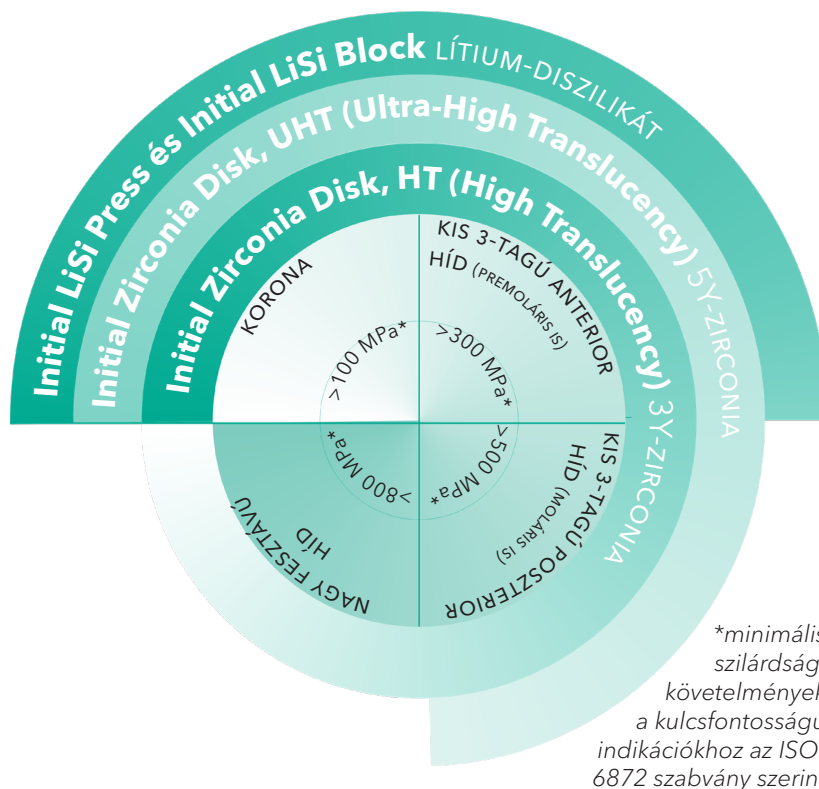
Initial LiSi Press és Initial LiSi Block LÍTIUM-DISZILIKÁT

Initial Zirconia Disk, UHT (Ultra-High Translucency) 5Y-ZIRCONIA

Initial Zirconia Disk, HT (High Translucency) 3Y-ZIRCONIA

KORONA

>100 MPa*

KIS 3-TAGÚ ANTERIOR HÍD (PREMOLÁRIS IS)

>300 MPa*

>800 MPa*

NAGY FESZTÁVÚ HÍD

>500 MPa*

KIS 3-TAGÚ HÍD (MOLÁRIS IS) POSZTERIOR

*minimális szilárdsági követelmények a kulcsfontosságú indikációkhoz az ISO 6872 szabvány szerin